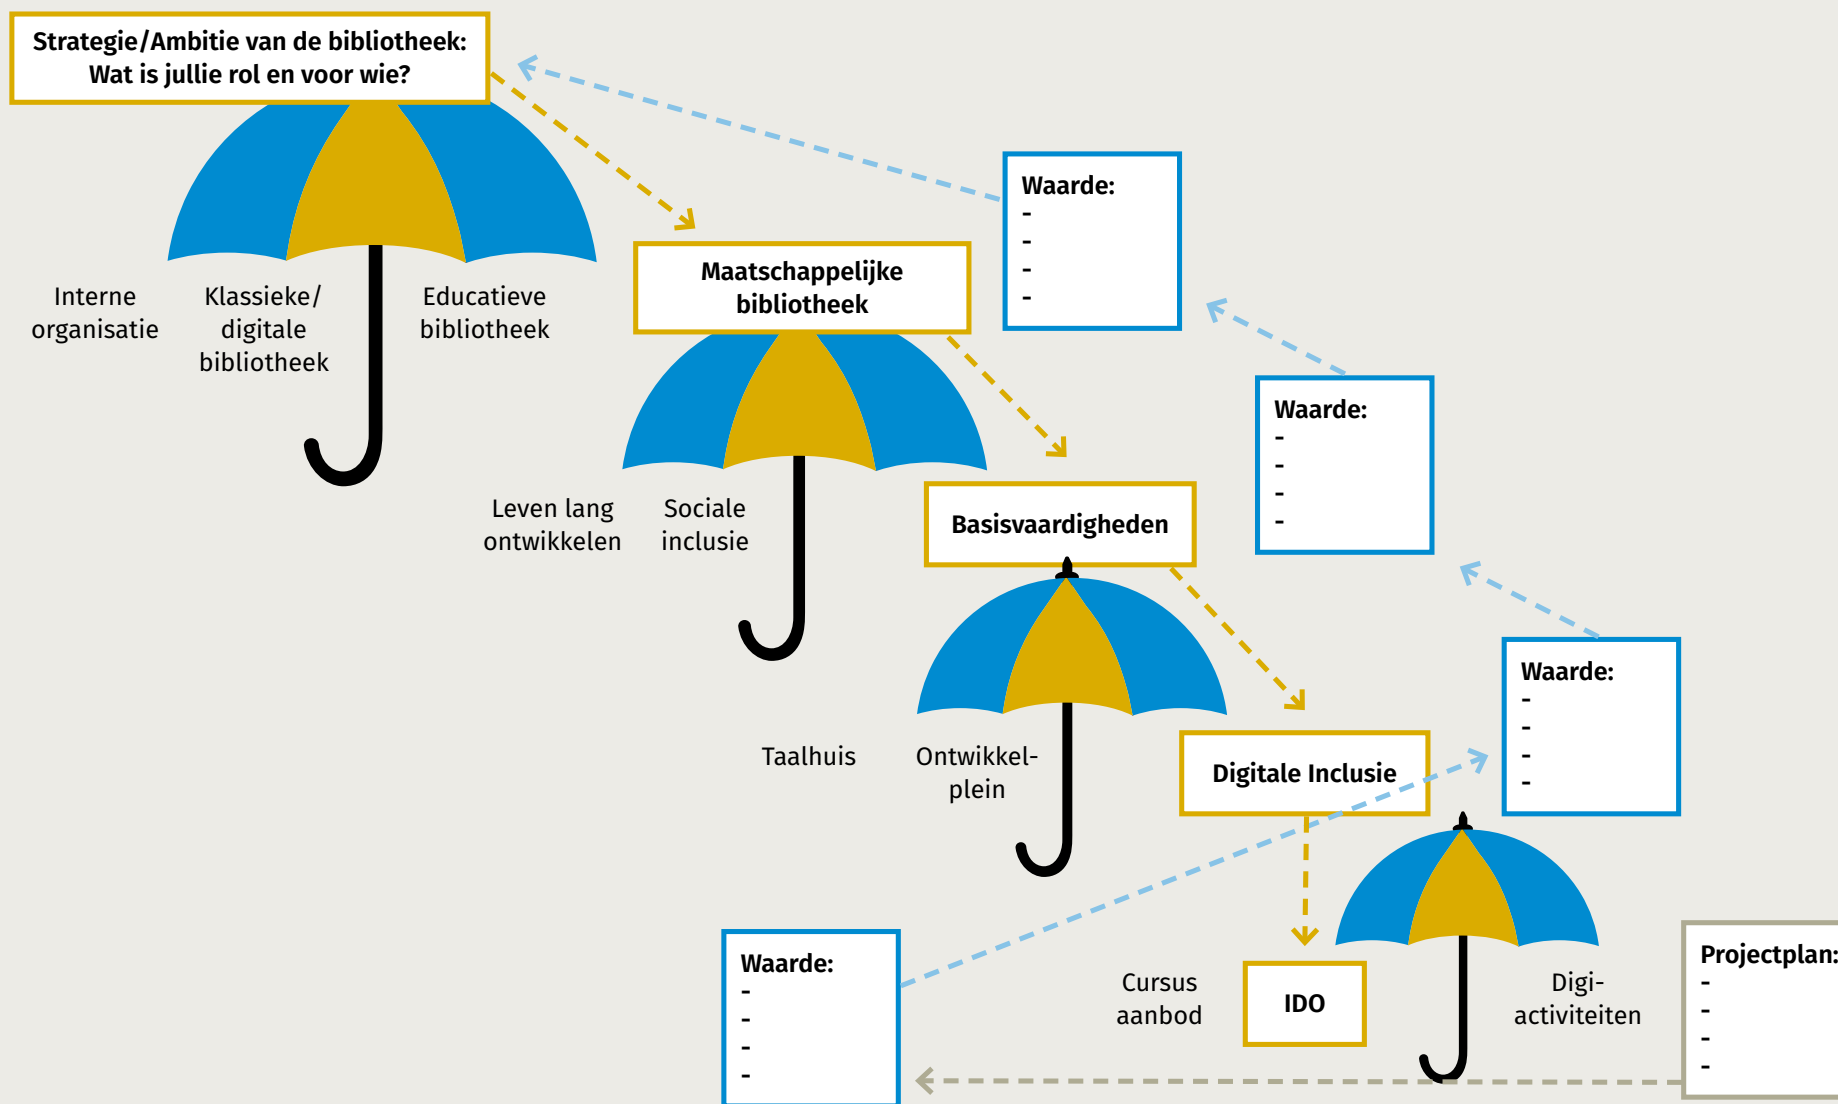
Strategie/Ambitie van de bibliotheek:
Wat is jullie rol en voor wie?

Interne organisatie

Klassieke/ digitale bibliotheek

Educatieve bibliotheek

Waarde:
-
-
-
-

Maatschappelijke bibliotheek

Leven lang ontwikkelen

Sociale inclusie

Waarde:
-
-
-
-

Basisvaardigheden

Taalhuis

Ontwikkelplein

Waarde:
-
-
-
-

Digitale Inclusie

Cursus aanbod

IDO

Digi-activiteiten

Waarde:
-
-
-
-

Projectplan:
-
-
-
-